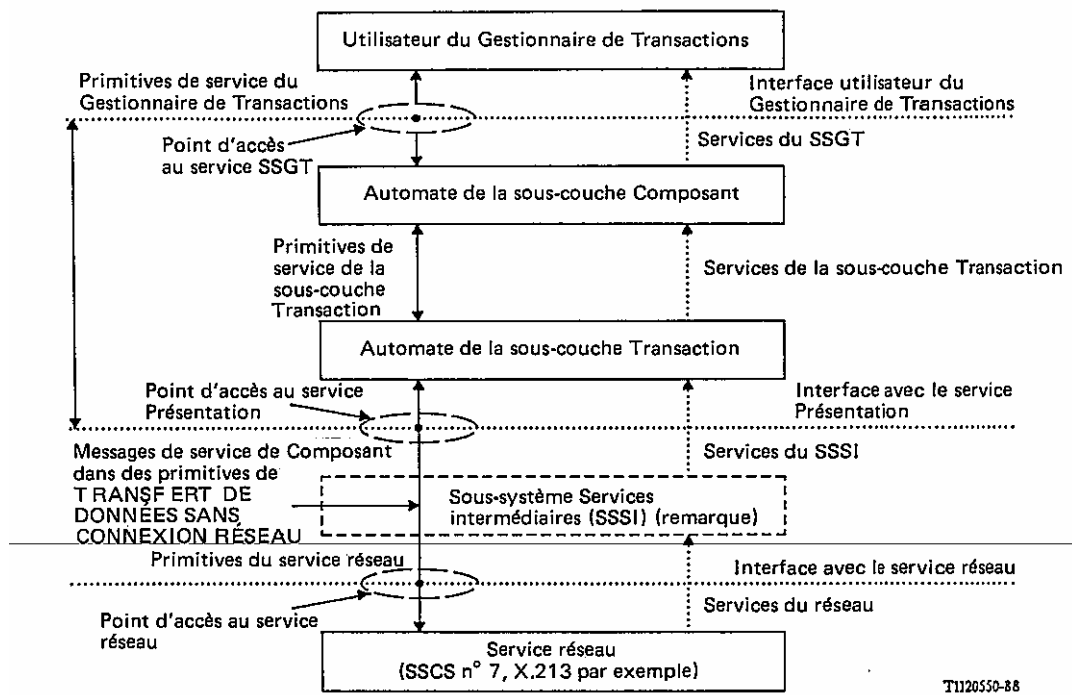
Utilisateur du Gestionnaire de Transactions

Primitives de service du Gestionnaire de Transactions

Interface utilisateur du Gestionnaire de Transactions

Point d'accès au service SSGT

Services du SSGT

Automate de la sous-couche Composant

Primitives de service de la sous-couche Transaction

Services de la sous-couche Transaction

Automate de la sous-couche Transaction

Point d'accès au service Présentation

Interface avec le service Présentation

Messages de service de Composant dans des primitives de TRANSFERT DE DONNÉES SANS CONNEXION RÉSEAU

Services du SSSI

Sous-système Services intermédiaires (SSSI) (remarque)

Primitives du service réseau

Interface avec le service réseau

Point d'accès au service réseau

Services du réseau

Service réseau (SSCS n° 7, X.213 par exemple)

T1120550-88